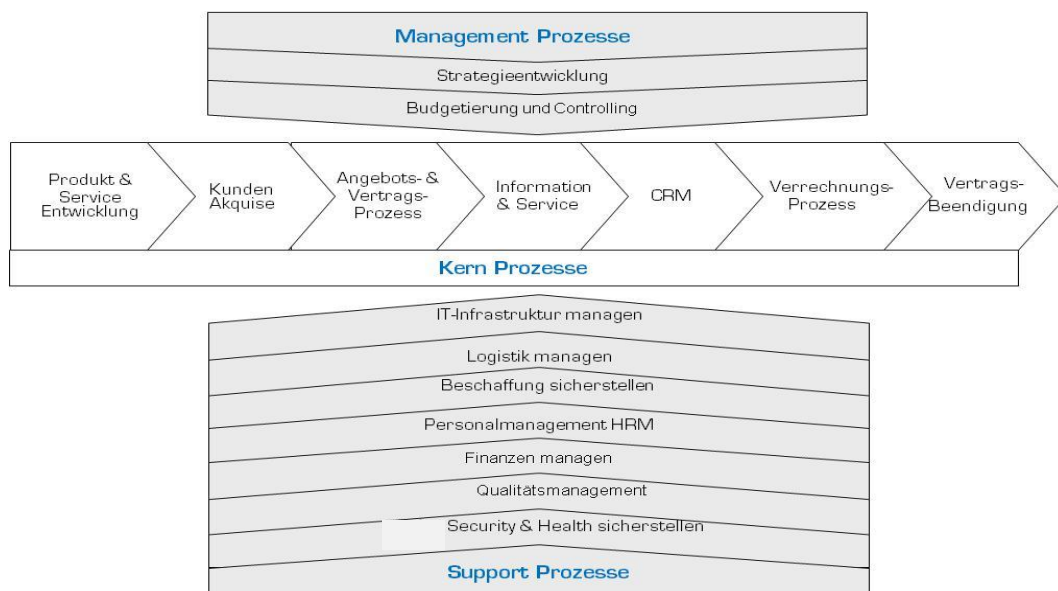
Management Prozesse

Strategieentwicklung

Budgetierung und Controlling

Produkt & Service Entwicklung

Kunden Akquise

Angebots- & Vertrags-Prozess

Information & Service

CRM

Verrechnungs-Prozess

Vertrags-Beendigung

Kern Prozesse

IT-Infrastruktur managen

Logistik managen

Beschaffung sicherstellen

Personalmanagement HRM

Finanzen managen

Qualitätsmanagement

Security & Health sicherstellen

Support Prozesse